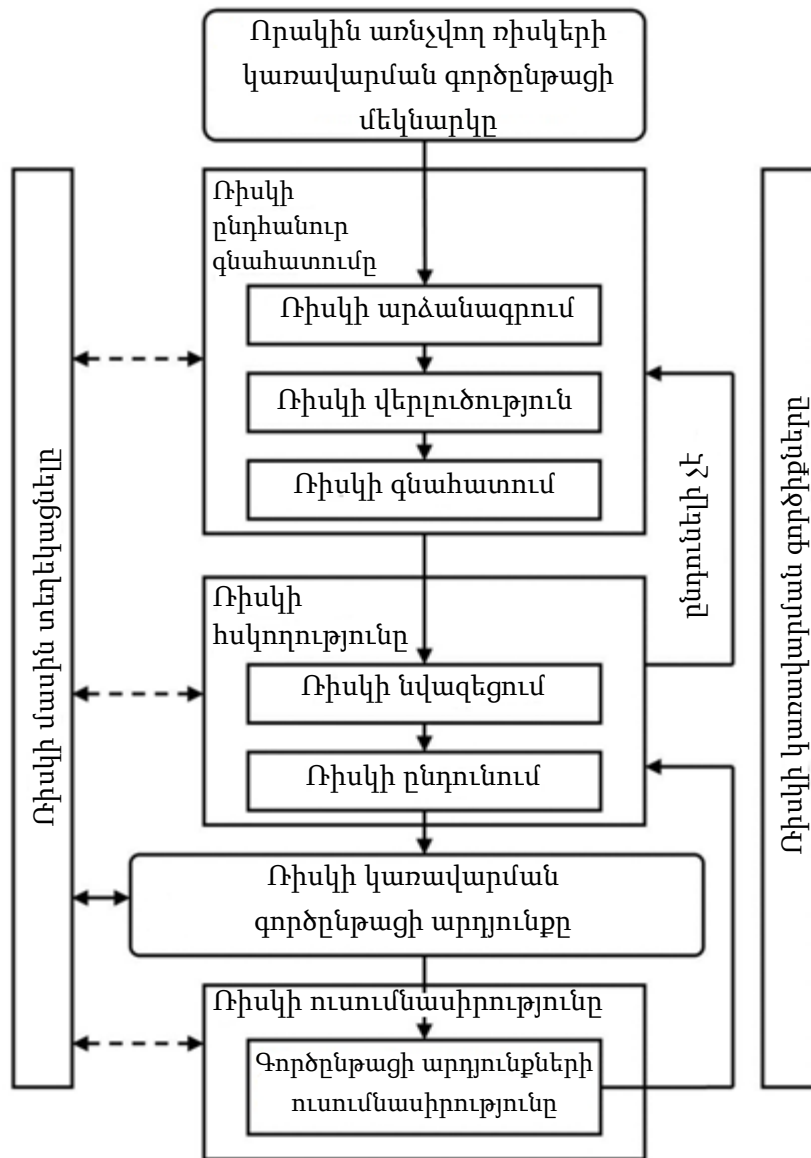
Որակին առնչվող ռիսկերի կառավարման գործընթացի մեկնարկը

Ռիսկի ընդհանուր գնահատումը

Ռիսկի արձանագրում

Ռիսկի վերլուծություն

Ռիսկի գնահատում

Ռիսկի հսկողությունը

Ռիսկի նվազեցում

Ռիսկի ընդունում

ընդունելի չէ

Ռիսկի կառավարման գործընթացի արդյունքը

Ռիսկի ուսումնասիրությունը

Գործընթացի արդյունքների ուսումնասիրությունը

Ռիսկի մասին տեղեկացնելը

Ռիսկի կառավարման գործիքները